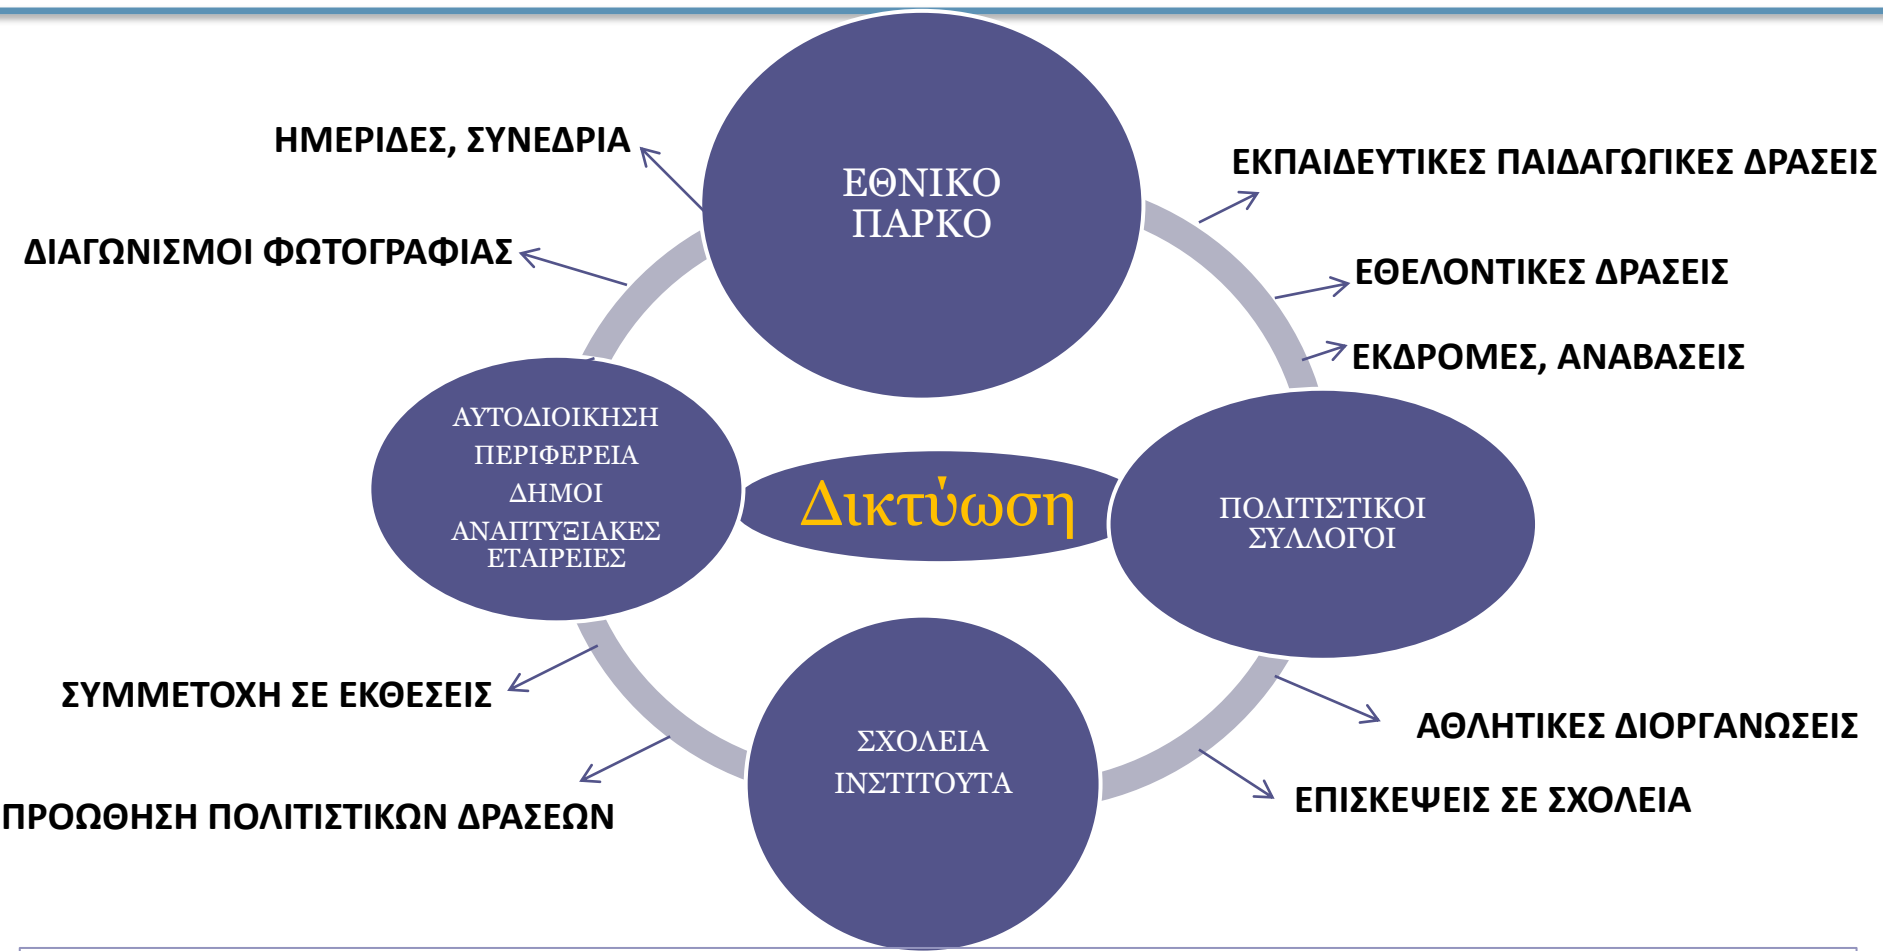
ΕΘΝΙΚΟ ΠΑΡΚΟ

ΗΜΕΡΙΔΕΣ, ΣΥΝΕΔΡΙΑ

ΔΙΑΓΩΝΙΣΜΟΙ ΦΩΤΟΓΡΑΦΙΑΣ

ΕΚΠΑΙΔΕΥΤΙΚΕΣ ΠΑΙΔΑΓΩΓΙΚΕΣ ΔΡΑΣΕΙΣ

ΕΘΕΛΟΝΤΙΚΕΣ ΔΡΑΣΕΙΣ

ΕΚΔΡΟΜΕΣ, ΑΝΑΒΑΣΕΙΣ

ΑΥΤΟΔΙΟΙΚΗΣΗ
ΠΕΡΙΦΕΡΕΙΑ
ΔΗΜΟΙ
ΑΝΑΠΤΥΞΙΑΚΕΣ ΕΤΑΙΡΕΙΕΣ

Δικτύωση

ΠΟΛΙΤΙΣΤΙΚΟΙ ΣΥΛΛΟΓΟΙ

ΣΥΜΜΕΤΟΧΗ ΣΕ ΕΚΘΕΣΕΙΣ

ΠΡΟΩΘΗΣΗ ΠΟΛΙΤΙΣΤΙΚΩΝ ΔΡΑΣΕΩΝ

ΣΧΟΛΕΙΑ
ΙΝΣΤΙΤΟΥΤΑ

ΑΘΛΗΤΙΚΕΣ ΔΙΟΡΓΑΝΩΣΕΙΣ

ΕΠΙΣΚΕΨΕΙΣ ΣΕ ΣΧΟΛΕΙΑ